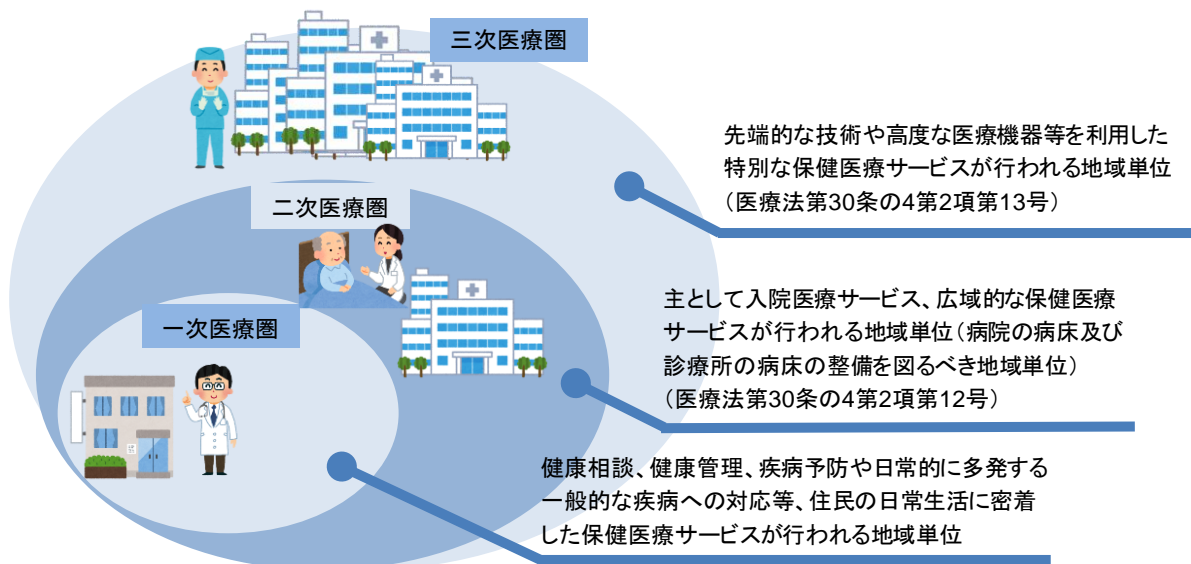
三次医療圏

先端的な技術や高度な医療機器等を利用した特別な保健医療サービスが行われる地域単位（医療法第30条の4第2項第13号）

二次医療圏

主として入院医療サービス、広域的な保健医療サービスが行われる地域単位（病院の病床及び診療所の病床の整備を図るべき地域単位）（医療法第30条の4第2項第12号）

一次医療圏

健康相談、健康管理、疾病予防や日常的に多発する一般的な疾病への対応等、住民の日常生活に密着した保健医療サービスが行われる地域単位